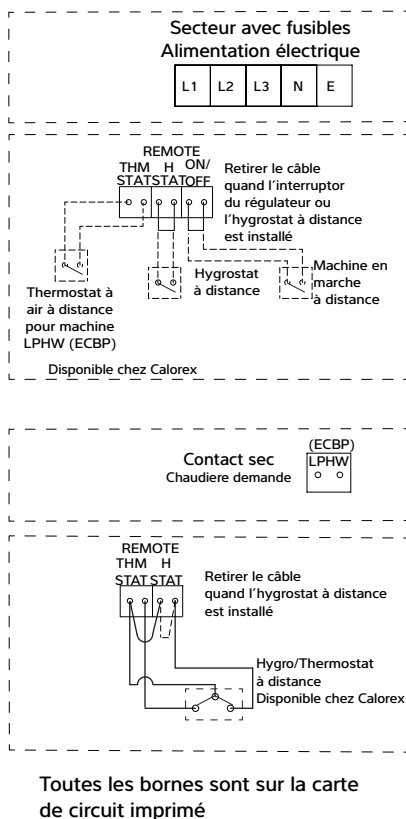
Secteur avec fusibles
Alimentation électrique

L1 L2 L3 N E

REMOTE
THM STAT H STAT ON/ OFF

Retirer le câble quand l'interruptor du régulateur ou l'hygrostat à distance est installé

Thermostat à air à distance pour machine LPHW (ECBP)

Hygrostat à distance

Machine en marche à distance

Disponible chez Calorex

Contact sec
Chaudiere demande

(ECBP)
LPHW

REMOTE
THM STAT H STAT

Retirer le câble quand l'hygrostat à distance est installé

Hygro/Thermostat à distance
Disponible chez Calorex

Toutes les bornes sont sur la carte de circuit imprimé